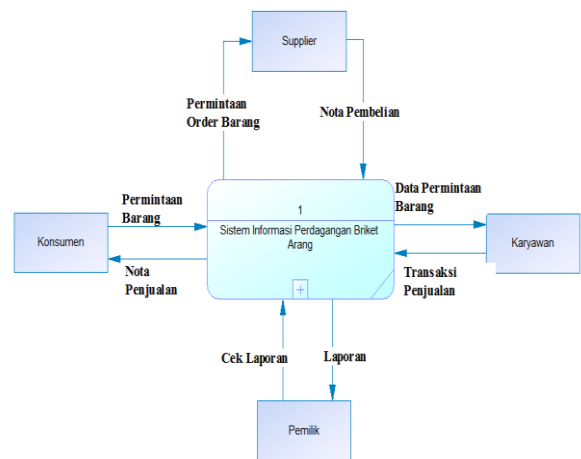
Supplier

Permintaan Order Barang

Nota Pembelian

Permintaan Barang

Data Permintaan Barang

1

Sistem Informasi Perdagangan Briket Arang

Konsumen

Karyawan

Nota Penjualan

Transaksi Penjualan

+

Cek Laporan

Laporan

Pemilik